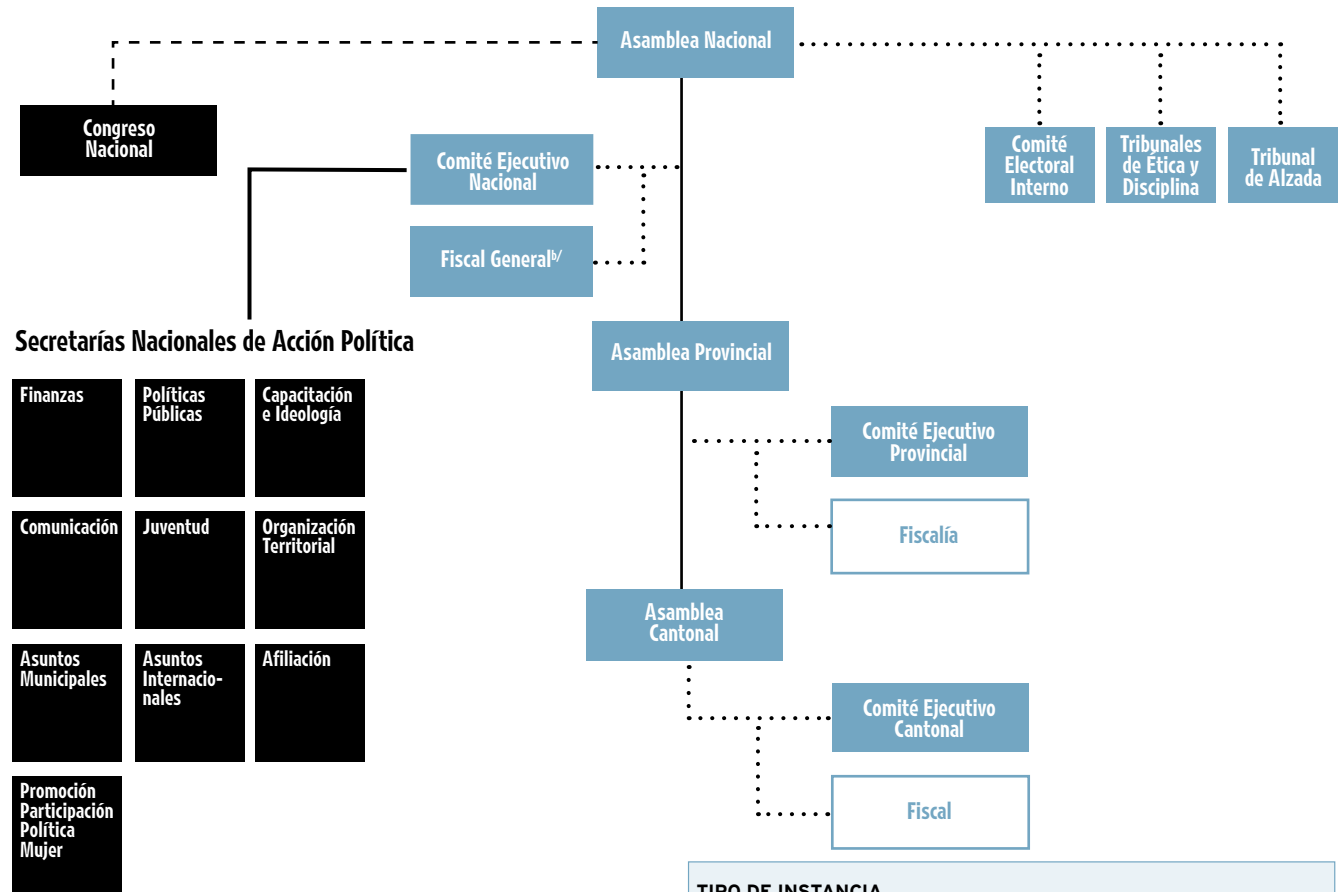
Asamblea Nacional

Congreso Nacional

Comité Ejecutivo Nacional

Fiscal General$^{b/}$

Comité Electoral Interno

Tribunales de Ética y Disciplina

Tribunal de Alzada

Secretarías Nacionales de Acción Política

Finanzas

Políticas Públicas

Capacitación e Ideología

Comunicación

Juventud

Organización Territorial

Asuntos Municipales

Asuntos Internacionales

Afiliación

Promoción Participación Política Mujer

Asamblea Provincial

Comité Ejecutivo Provincial

Fiscalía

Asamblea Cantonal

Comité Ejecutivo Cantonal

Fiscal

TIPO DE INSTANCIA